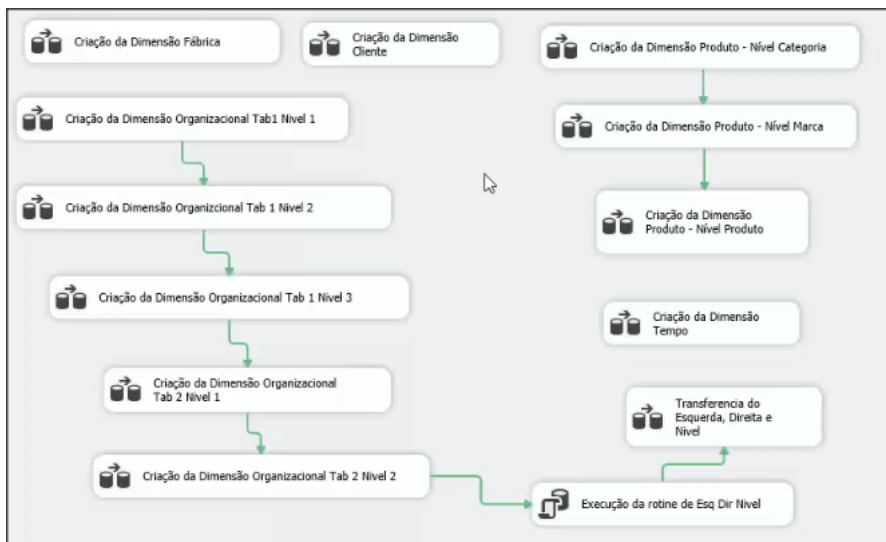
Criação da Dimensão Fábrica

Criação da Dimensão Cliente

Criação da Dimensão Produto - Nível Categoria

Criação da Dimensão Organizacional Tab1 Nivel 1

Criação da Dimensão Produto - Nível Marca

Criação da Dimensão Organizcional Tab 1 Nivel 2

Criação da Dimensão Produto - Nível Produto

Criação da Dimensão Organizacional Tab 1 Nivel 3

Criação da Dimensão Tempo

Criação da Dimensão Organizacional Tab 2 Nivel 1

Transferencia do Esquerda, Direita e Nivel

Criação da Dimensão Organizacional Tab 2 Nivel 2

Execução da rotine de Esq Dir Nivel